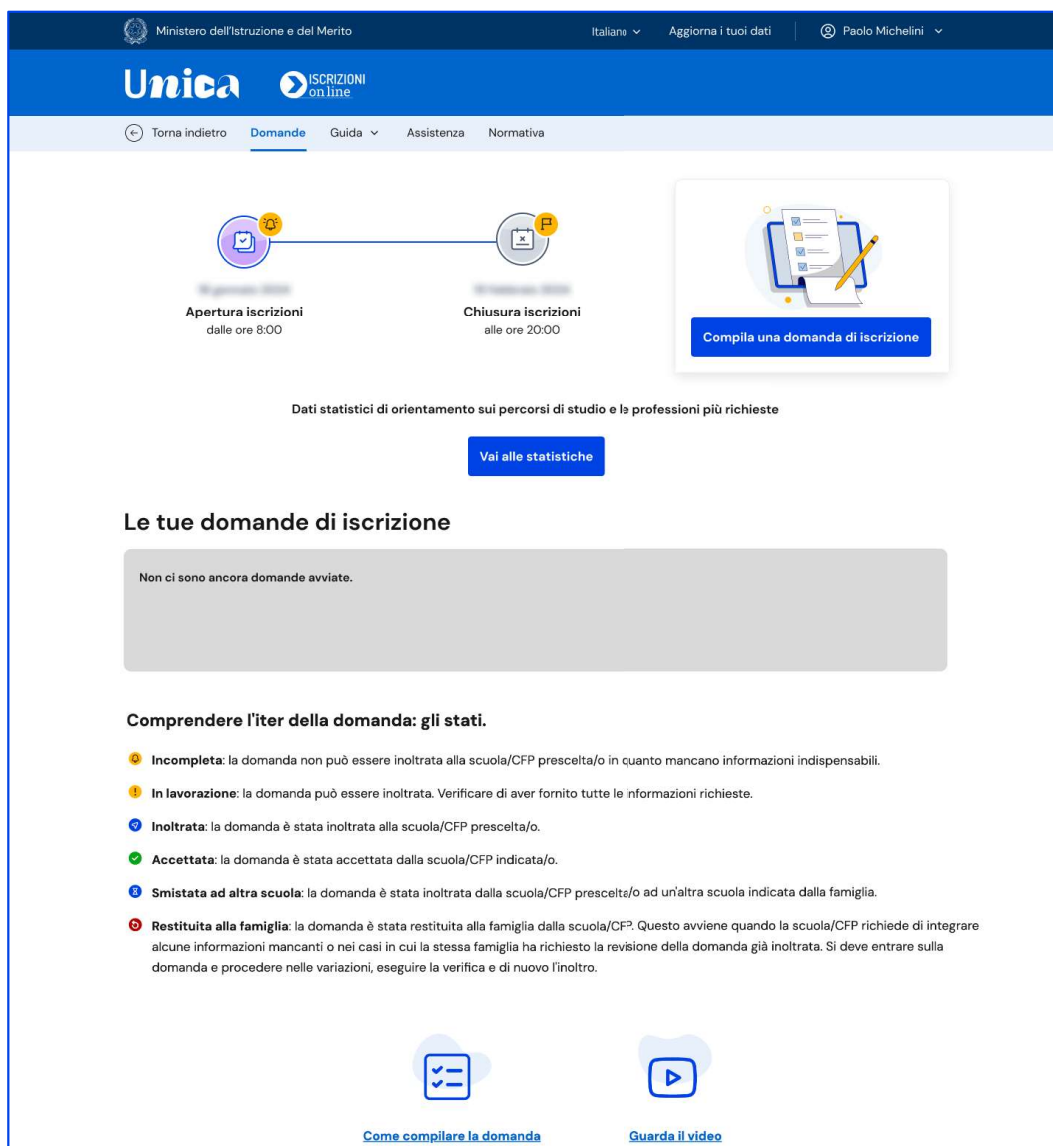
Ministero dell'Istruzione e del Merito

Italiano ∨ Aggiorna i tuoi dati Paolo Michelini ∨

Unica ISCRIZIONI online

Torna indietro Domande Guida ∨ Assistenza Normativa

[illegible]
Apertura iscrizioni
dalle ore 8:00

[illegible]
Chiusura iscrizioni
alle ore 20:00

Compila una domanda di iscrizione

Dati statistici di orientamento sui percorsi di studio e le professioni più richieste

Vai alle statistiche

Le tue domande di iscrizione

Non ci sono ancora domande avviate.

Comprendere l'iter della domanda: gli stati.

**Incompleta**: la domanda non può essere inoltrata alla scuola/CFP prescelta/o in quanto mancano informazioni indispensabili.

**In lavorazione**: la domanda può essere inoltrata. Verificare di aver fornito tutte le informazioni richieste.

**Inoltrata**: la domanda è stata inoltrata alla scuola/CFP prescelta/o.

**Accettata**: la domanda è stata accettata dalla scuola/CFP indicata/o.

**Smistata ad altra scuola**: la domanda è stata inoltrata dalla scuola/CFP prescelta/o ad un'altra scuola indicata dalla famiglia.

**Restituita alla famiglia**: la domanda è stata restituita alla famiglia dalla scuola/CFP. Questo avviene quando la scuola/CFP richiede di integrare alcune informazioni mancanti o nei casi in cui la stessa famiglia ha richiesto la revisione della domanda già inoltrata. Si deve entrare sulla domanda e procedere nelle variazioni, eseguire la verifica e di nuovo l'inoltro.

Come compilare la domanda

Guarda il video